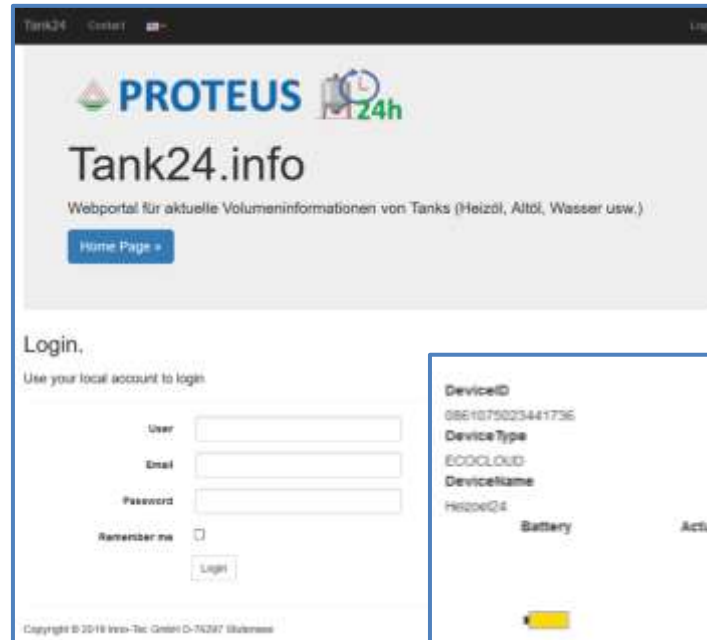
Tank24 Contact

Log

PROTEUS 24h

Tank24.info

Webportal für aktuelle Volumeninformationen von Tanks (Heizöl, Altöl, Wasser usw.)

Home Page »

Login.

Use your local account to login

User

Email

Password

Remember me

Login

Copyright © 2019 Inno-Tec GmbH D-74397 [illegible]

DeviceID

086107502544l736

DeviceType

ECOCLOUD

DeviceName

Heizoel24

Battery

Acti